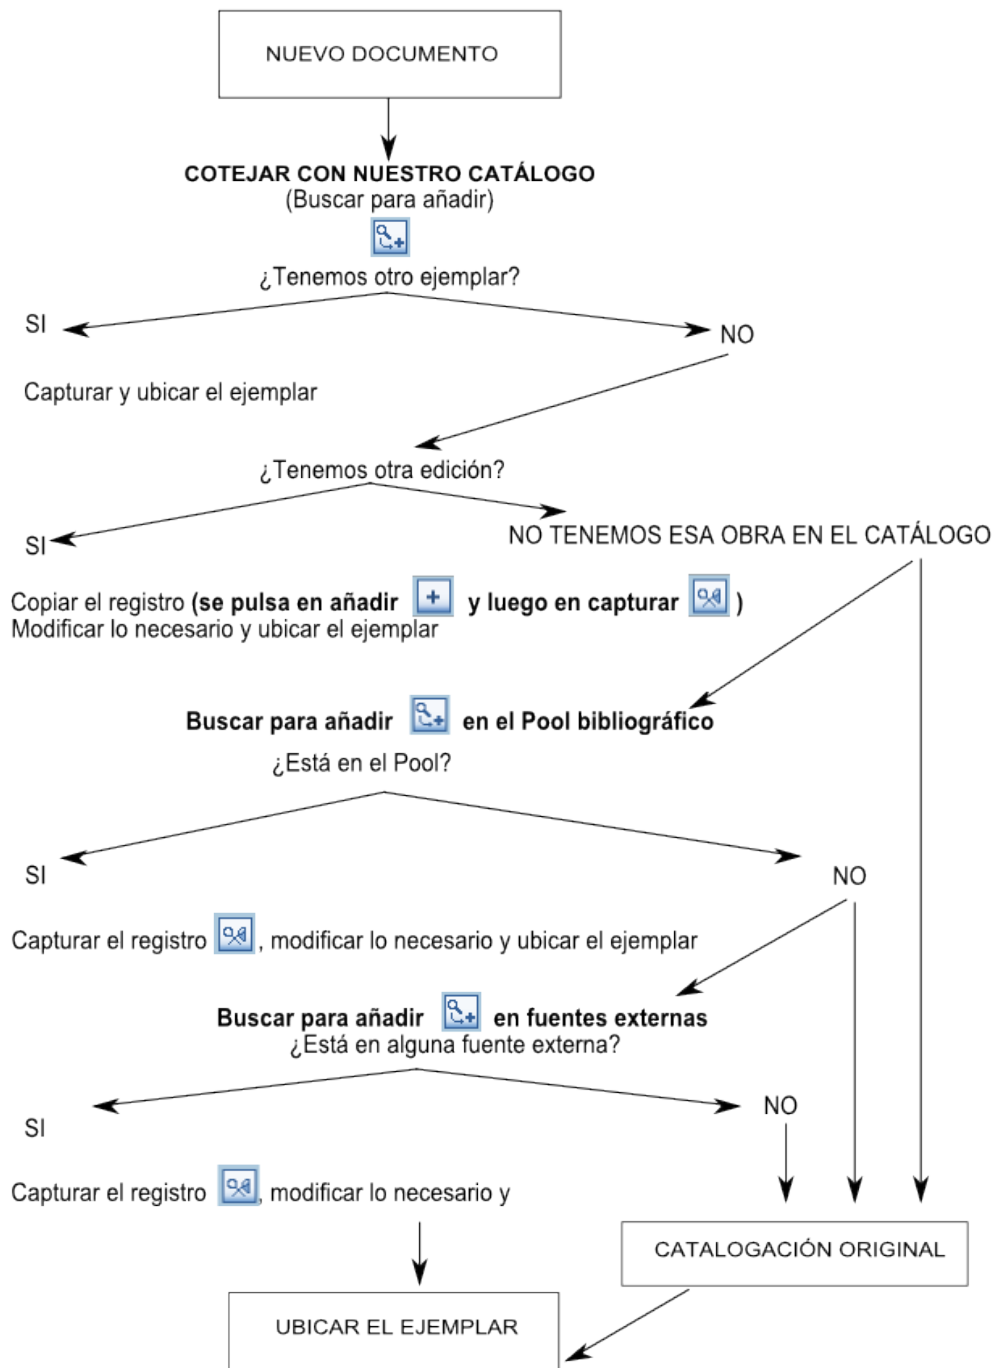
NUEVO DOCUMENTO

**COTEJAR CON NUESTRO CATÁLOGO**
(Buscar para añadir)

¿Tenemos otro ejemplar?

SI

NO

Capturar y ubicar el ejemplar

¿Tenemos otra edición?

SI

NO TENEMOS ESA OBRA EN EL CATÁLOGO

Copiar el registro **(se pulsa en añadir** **y luego en capturar** **)**
Modificar lo necesario y ubicar el ejemplar

**Buscar para añadir** **en el Pool bibliográfico**
¿Está en el Pool?

SI

NO

Capturar el registro , modificar lo necesario y ubicar el ejemplar

**Buscar para añadir** **en fuentes externas**
¿Está en alguna fuente externa?

SI

NO

Capturar el registro , modificar lo necesario y

CATALOGACIÓN ORIGINAL

UBICAR EL EJEMPLAR